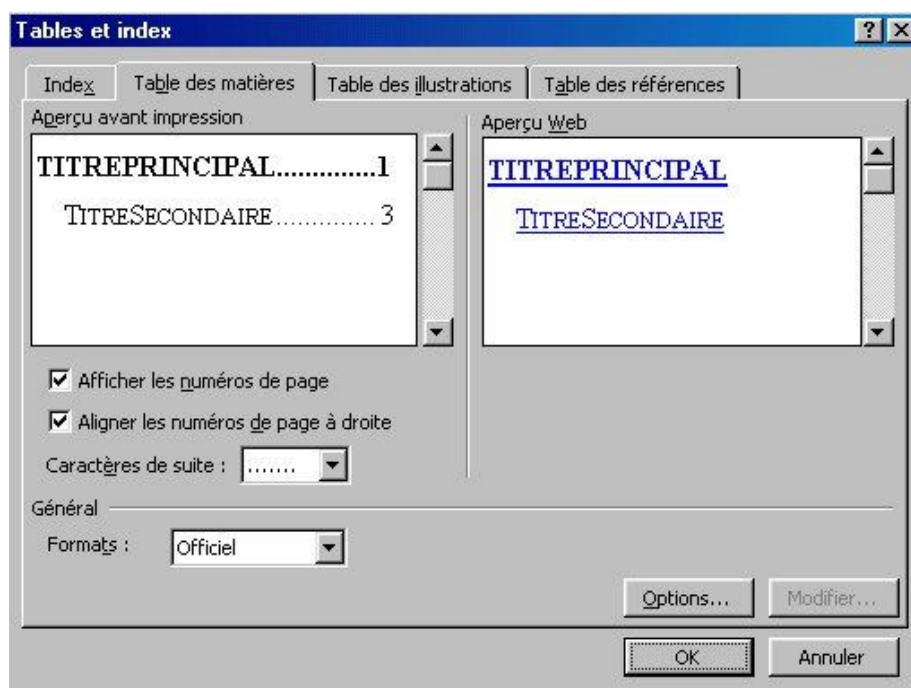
Tables et index

?

X

Index

Table des matières

Table des illustrations

Table des références

Aperçu avant impression

TITREPRINCIPAL..............1

TITRESECONDAIRE.............3

Aperçu Web

TITREPRINCIPAL

TITRESECONDAIRE

Afficher les numéros de page

Aligner les numéros de page à droite

Caractères de suite : .......

Général

Formats : Officiel

Options...

Modifier...

OK

Annuler